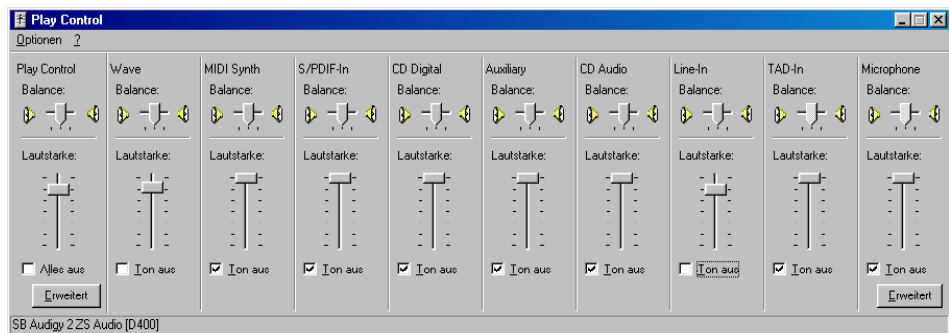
Play Control
Optionen ?

Play Control
Balance:
Lautstarke:
Alles aus
Erweitert

Wave
Balance:
Lautstarke:
Ton aus

MIDI Synth
Balance:
Lautstarke:
Ton aus

S/PDIF-In
Balance:
Lautstarke:
Ton aus

CD Digital
Balance:
Lautstarke:
Ton aus

Auxiliary
Balance:
Lautstarke:
Ton aus

CD Audio
Balance:
Lautstarke:
Ton aus

Line-In
Balance:
Lautstarke:
Ton aus

TAD-In
Balance:
Lautstarke:
Ton aus

Microphone
Balance:
Lautstarke:
Ton aus
Erweitert

SB Audigy 2 ZS Audio [D400]